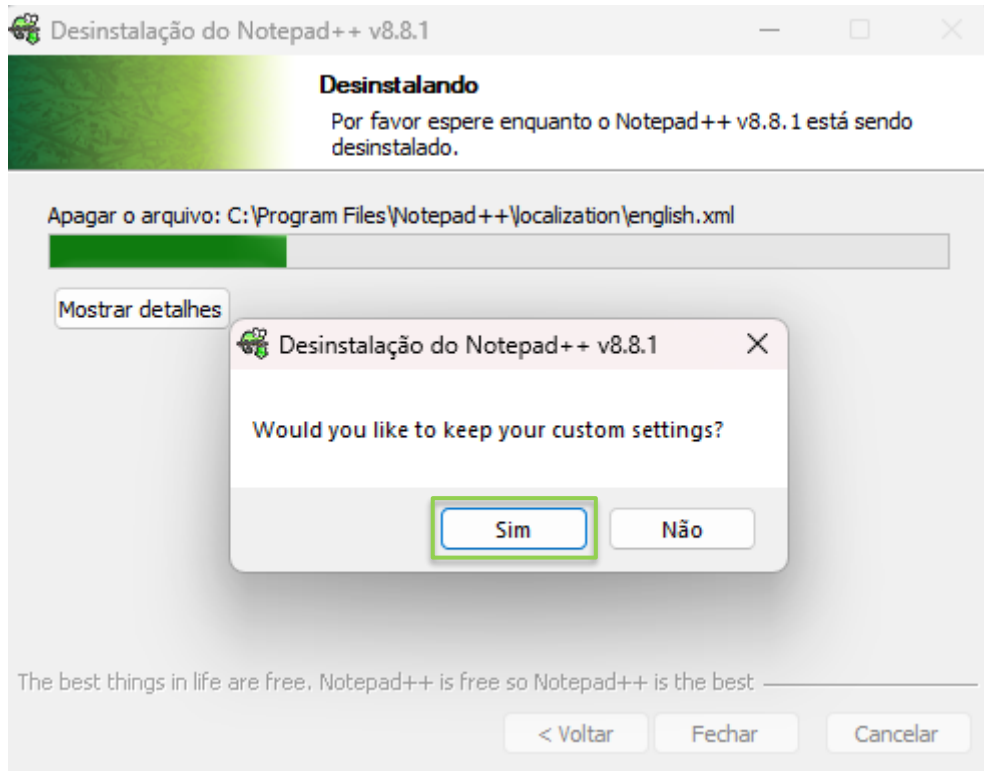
Desinstalação do Notepad++ v8.8.1

Desinstalando
Por favor espere enquanto o Notepad++ v8.8.1 está sendo desinstalado.

Apagar o arquivo: C:\Program Files\Notepad++\localization\english.xml

Mostrar detalhes

Desinstalação do Notepad++ v8.8.1

Would you like to keep your custom settings?

Sim
Não

The best things in life are free. Notepad++ is free so Notepad++ is the best

< Voltar
Fechar
Cancelar